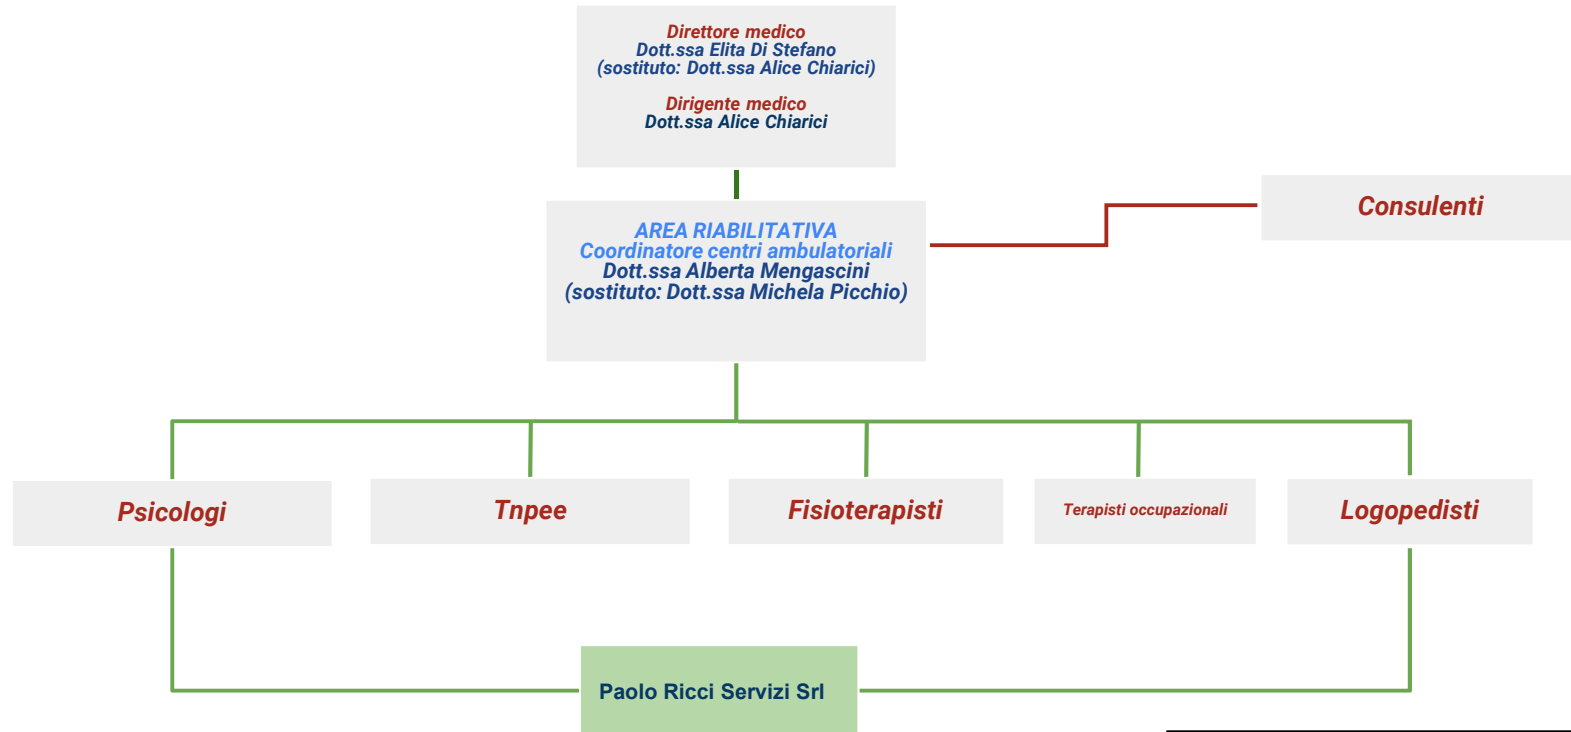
Direttore medico
Dott.ssa Elita Di Stefano
(sostituto: Dott.ssa Alice Chiarici)

Dirigente medico
Dott.ssa Alice Chiarici

AREA RIABILITATIVA
Coordinatore centri ambulatoriali
Dott.ssa Alberta Mengascini
(sostituto: Dott.ssa Michela Picchio)

Consulenti

Psicologi

Tnpee

Fisioterapisti

Terapisti occupazionali

Logopedisti

Paolo Ricci Servizi Srl